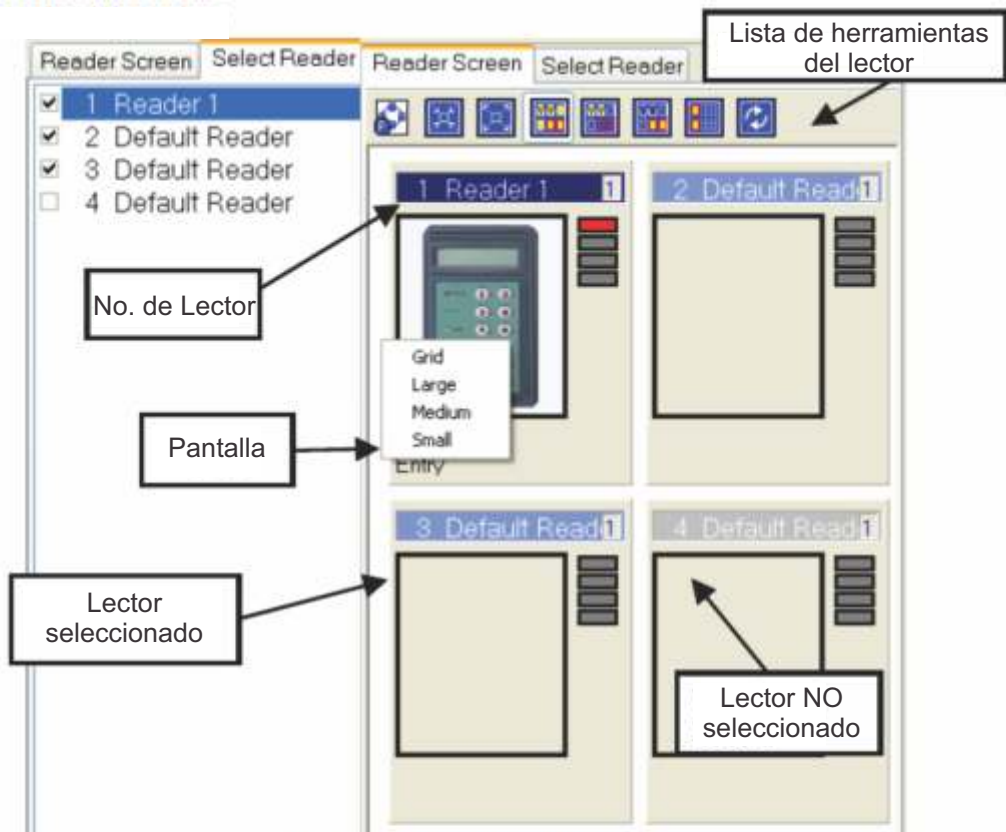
Reader Screen Select Reader Reader Screen Select Reader

Lista de herramientas del lector

1 Reader 1
2 Default Reader
3 Default Reader
4 Default Reader

1 Reader 1 1

2 Default Read 1

No. de Lector

Grid
Large
Medium
Small

Pantalla

Entry

3 Default Read 1

4 Default Read 1

Lector seleccionado

Lector NO seleccionado